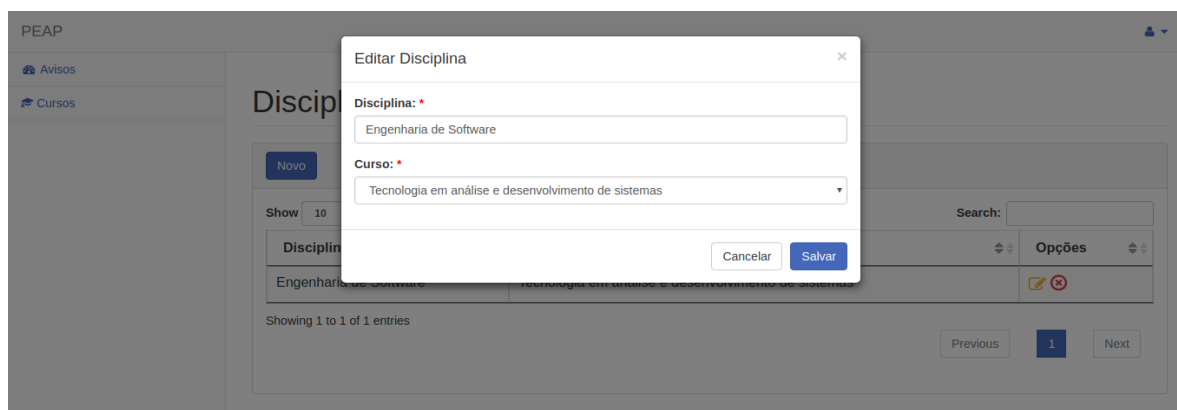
PEAP

Avisos

Cursos

Discipl

Novo

Show 10

Search:

| Disciplin | | Opções |
|---|---|---|
| Engenharia de Software | Tecnologia em análise e desenvolvimento de sistemas | |

Showing 1 to 1 of 1 entries

Previous 1 Next

Editar Disciplina ×

Disciplina: *

Engenharia de Software

Curso: *

Tecnologia em análise e desenvolvimento de sistemas

Cancelar Salvar